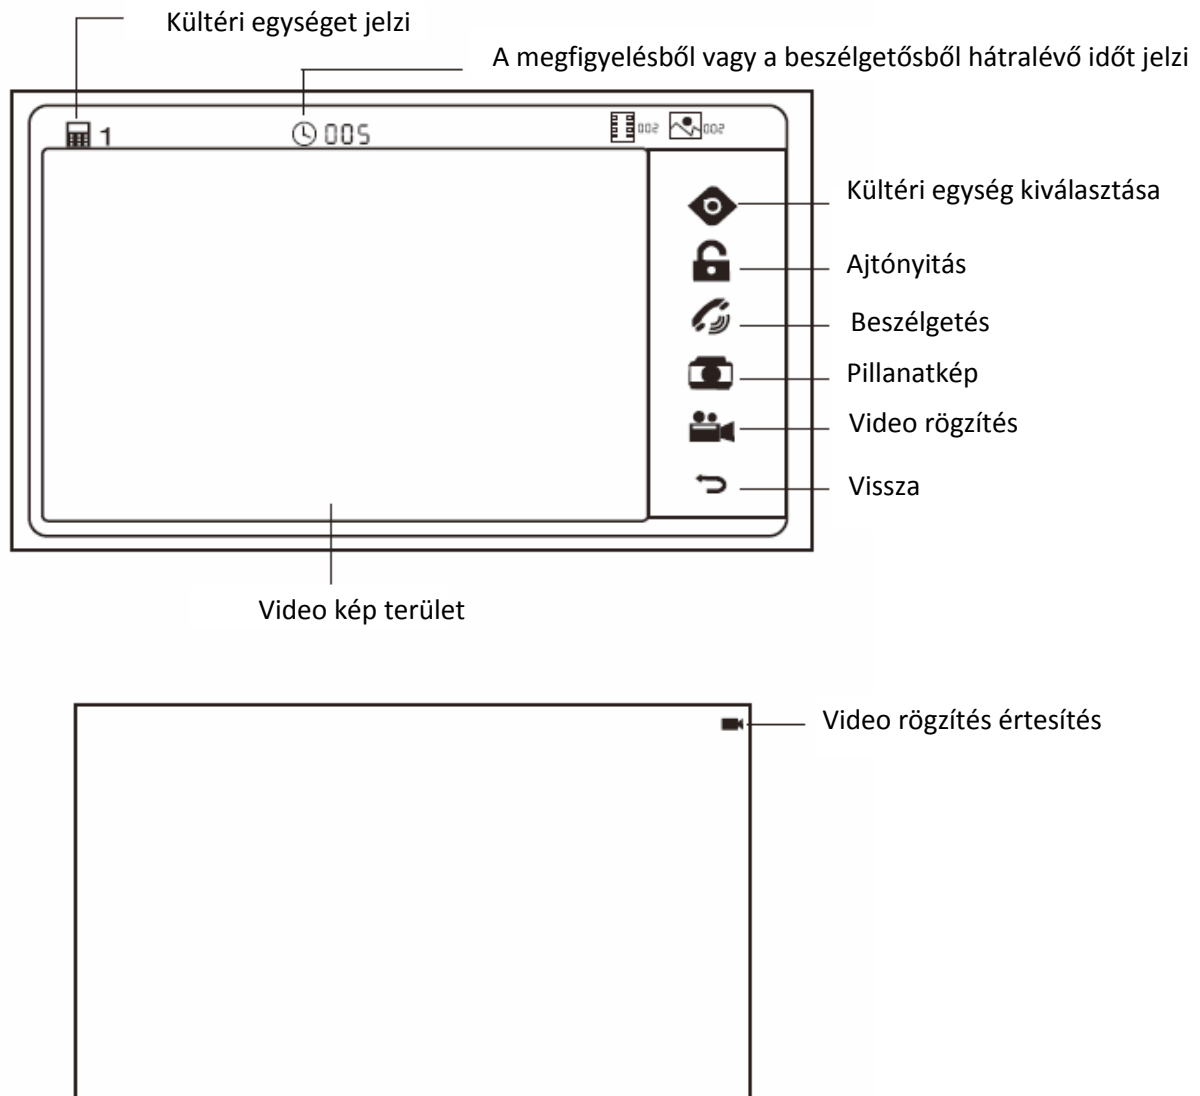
Kültéri egységet jelzi

A megfigyelésből vagy a beszélgetősből hátralévő időt jelzi

1

005

002 002

Kültéri egység kiválasztása

Ajtónyitás

Beszélgetés

Pillanatkép

Video rögzítés

Vissza

Video kép terület

Video rögzítés értesítés